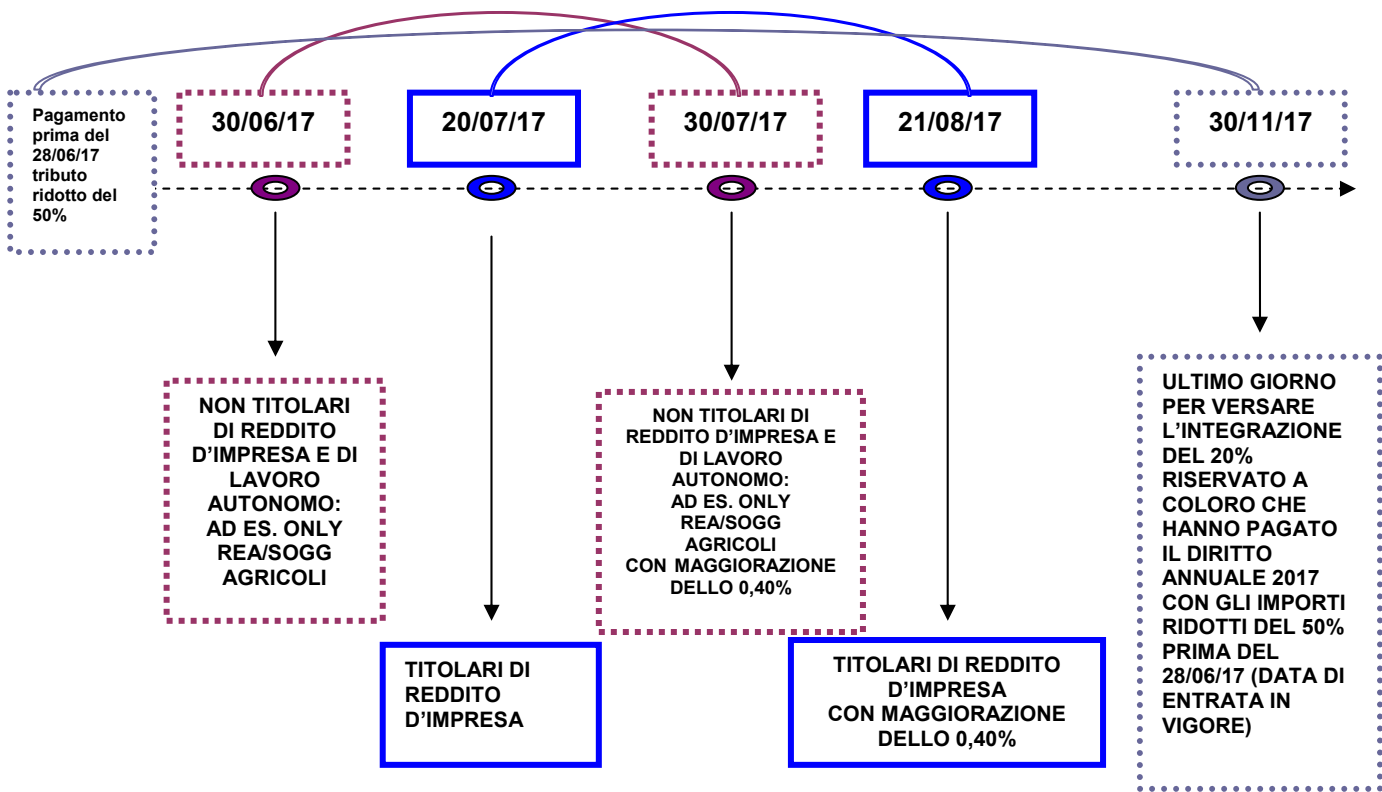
Pagamento prima del 28/06/17 tributo ridotto del 50%

30/06/17

20/07/17

30/07/17

21/08/17

30/11/17

NON TITOLARI DI REDDITO D'IMPRESA E DI LAVORO AUTONOMO: AD ES. ONLY REA/SOGG AGRICOLI

TITOLARI DI REDDITO D'IMPRESA

NON TITOLARI DI REDDITO D'IMPRESA E DI LAVORO AUTONOMO: AD ES. ONLY REA/SOGG AGRICOLI CON MAGGIORAZIONE DELLO 0,40%

TITOLARI DI REDDITO D'IMPRESA CON MAGGIORAZIONE DELLO 0,40%

ULTIMO GIORNO PER VERSARE L'INTEGRAZIONE DEL 20% RISERVATO A COLORO CHE HANNO PAGATO IL DIRITTO ANNUALE 2017 CON GLI IMPORTI RIDOTTI DEL 50% PRIMA DEL 28/06/17 (DATA DI ENTRATA IN VIGORE)